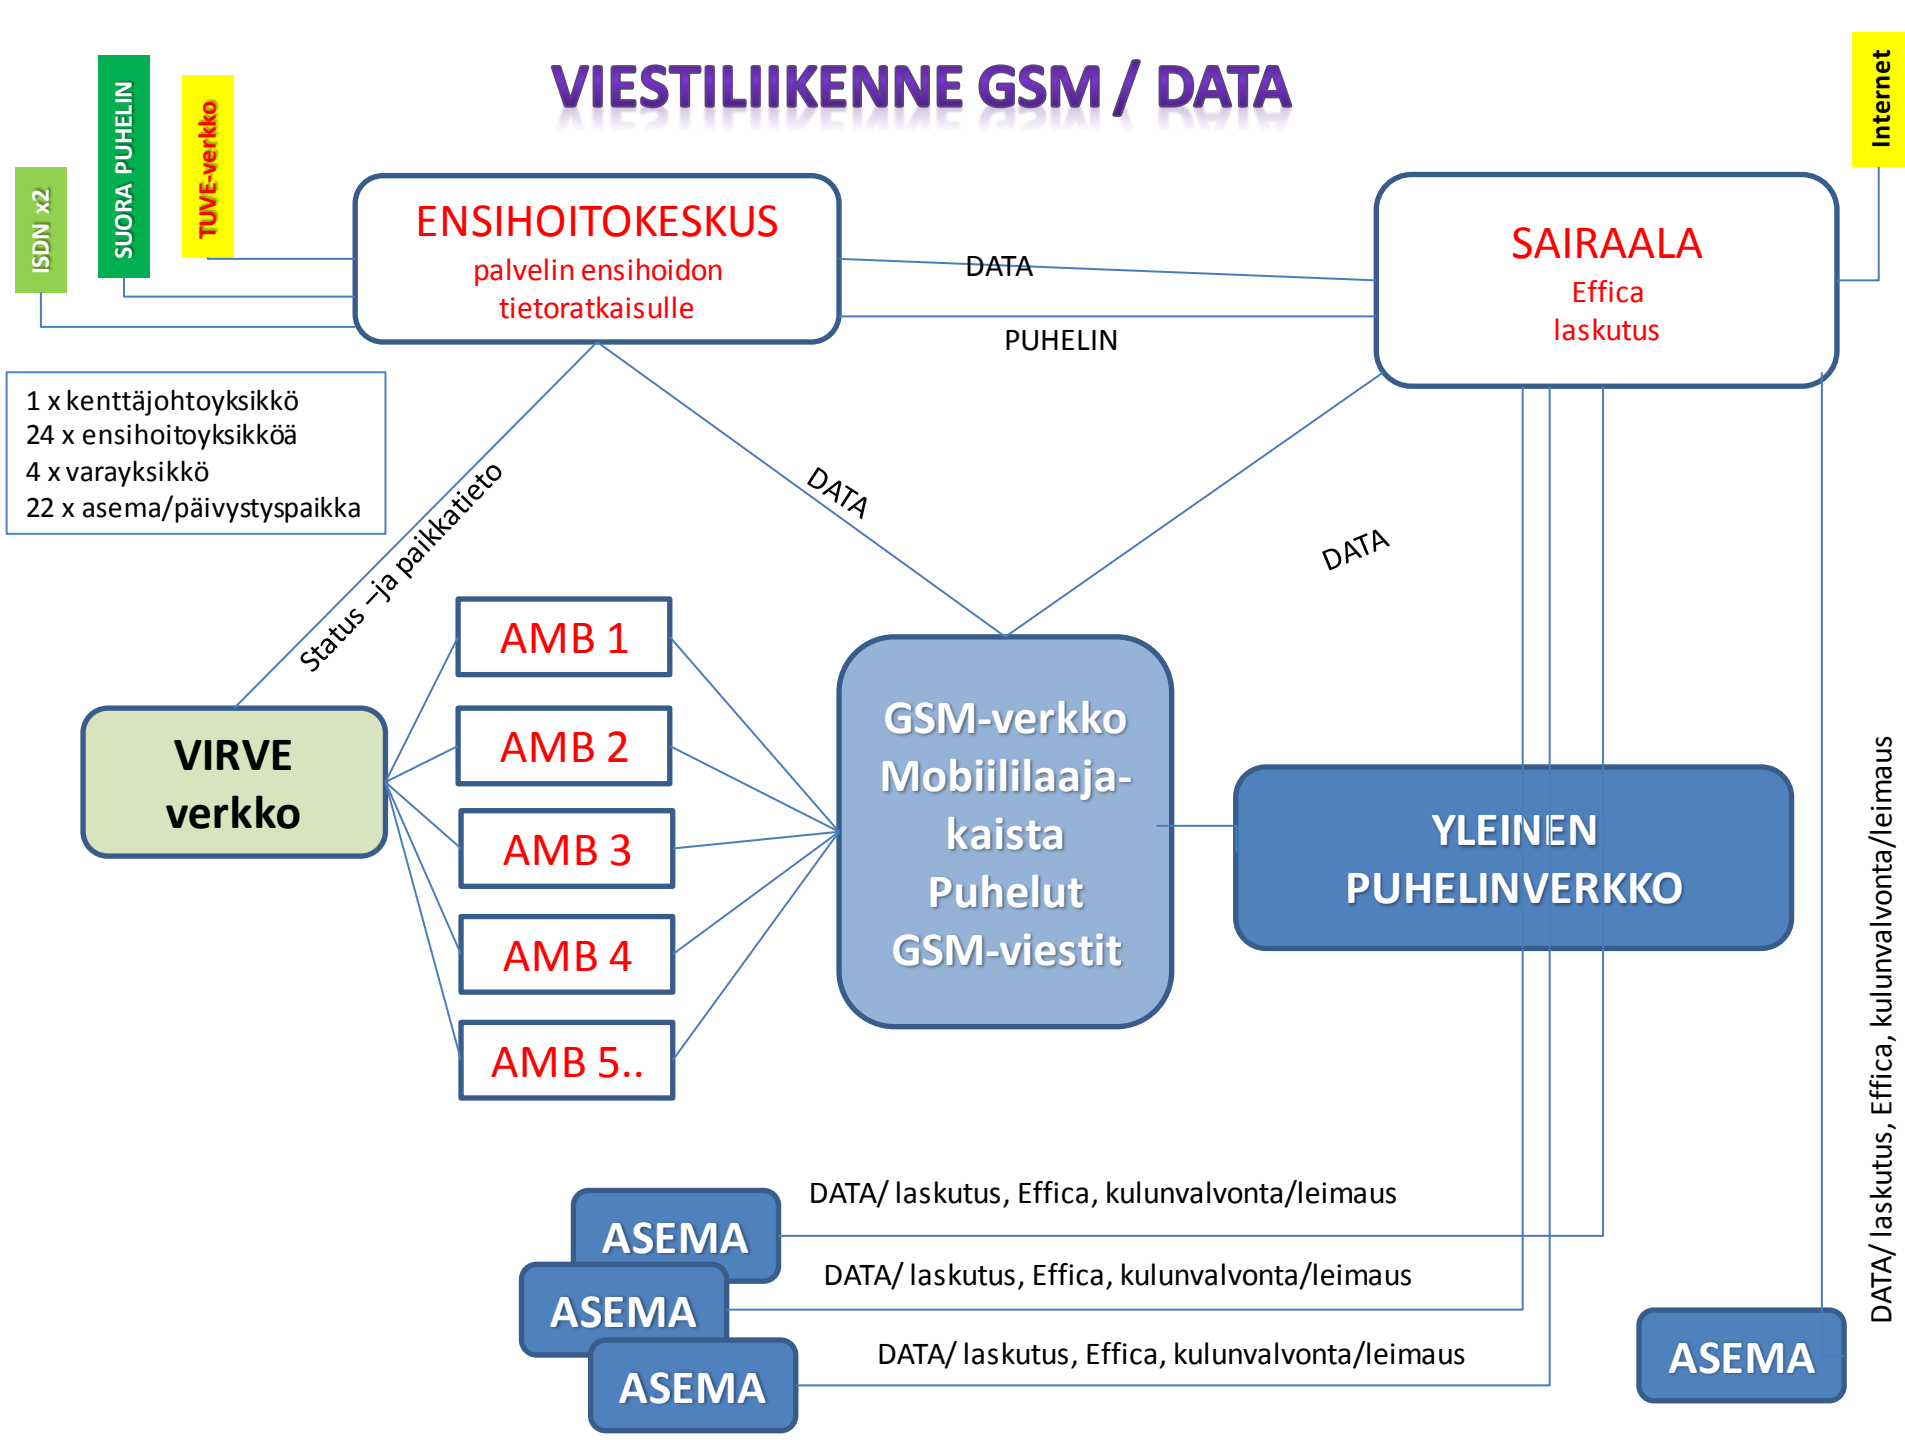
VIESTILIIKENNE GSM / DATA

ISDN x2

SUORA PUHELIN

TUVE-verkko

Internet

ENSIHOITOKESKUS
palvelin ensihoidon tietoratkaisulle

DATA

PUHELIN

SAIRAALA
Effica
laskutus

1 x kenttäjohtoyksikkö
24 x ensihoitoyksikköä
4 x varayksikkö
22 x asema/päivystyspaikka

Status –ja paikkatieto

DATA

DATA

AMB 1

AMB 2

AMB 3

AMB 4

AMB 5..

VIRVE verkko

GSM-verkko
Mobiililaaja-kaista
Puhelut
GSM-viestit

YLEINEN PUHELINVERKKO

DATA/ laskutus, Effica, kulunvalvonta/leimaus

ASEMA

DATA/ laskutus, Effica, kulunvalvonta/leimaus

ASEMA

DATA/ laskutus, Effica, kulunvalvonta/leimaus

ASEMA

DATA/ laskutus, Effica, kulunvalvonta/leimaus

ASEMA